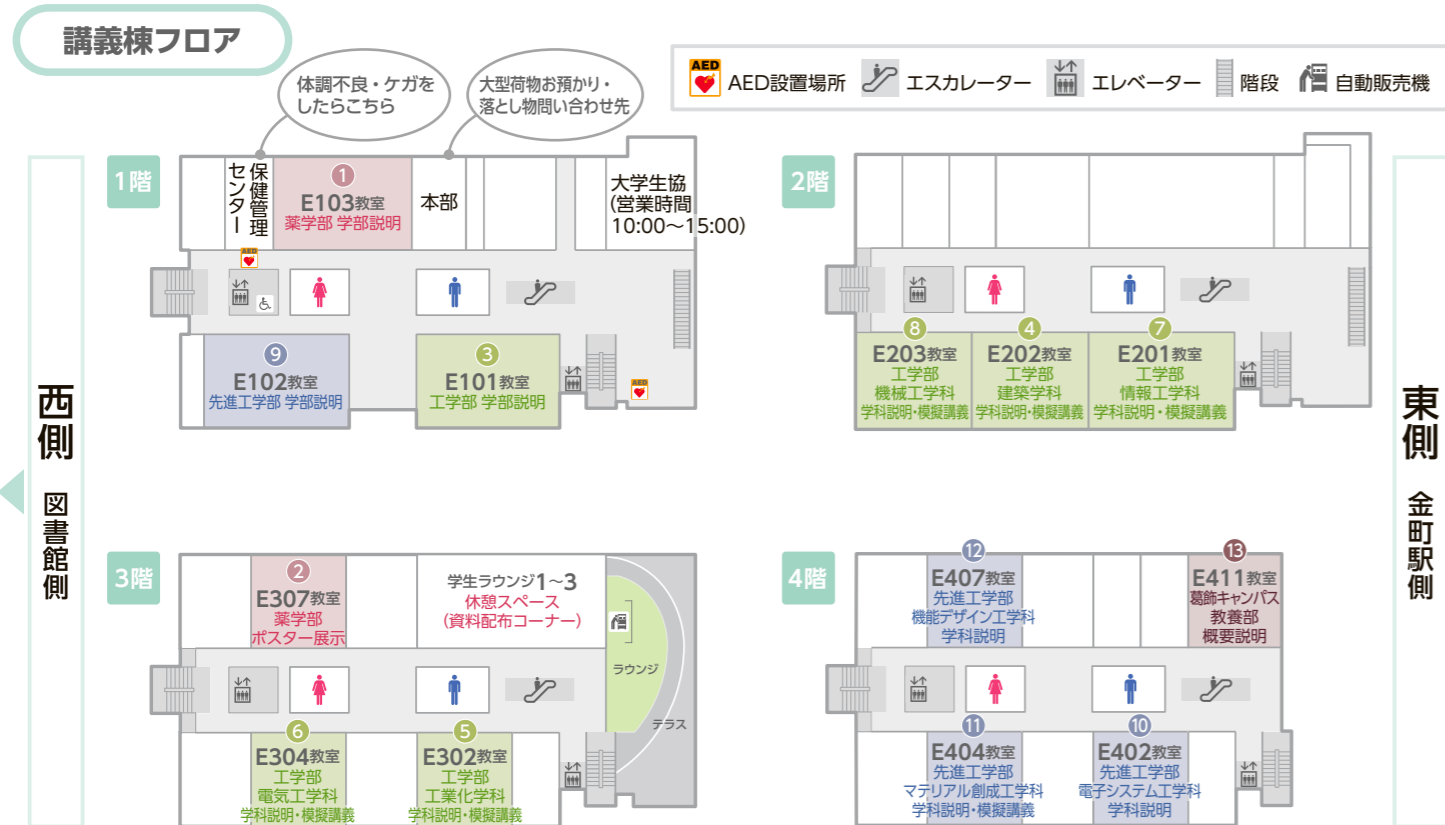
講義棟フロア

体調不良・ケガをしたらこちら

大型荷物お預かり・落とし物問い合わせ先

AED AED設置場所　エスカレーター　エレベーター　階段　自動販売機

西側

図書館側

東側

金町駅側

1階

保健管理センター

1
E103教室
薬学部 学部説明

本部

大学生協
(営業時間
10:00〜15:00)

AED

9
E102教室
先進工学部 学部説明

3
E101教室
工学部 学部説明

AED

2階

8
E203教室
工学部
機械工学科
学科説明・模擬講義

4
E202教室
工学部
建築学科
学科説明・模擬講義

7
E201教室
工学部
情報工学科
学科説明・模擬講義

3階

2
E307教室
薬学部
ポスター展示

学生ラウンジ1〜3
休憩スペース
(資料配布コーナー)

ラウンジ

テラス

6
E304教室
工学部
電気工学科
学科説明・模擬講義

5
E302教室
工学部
工業化学科
学科説明・模擬講義

4階

12
E407教室
先進工学部
機能デザイン工学科
学科説明

13
E411教室
葛飾キャンパス
教養部
概要説明

11
E404教室
先進工学部
マテリアル創成工学科
学科説明・模擬講義

10
E402教室
先進工学部
電子システム工学科
学科説明